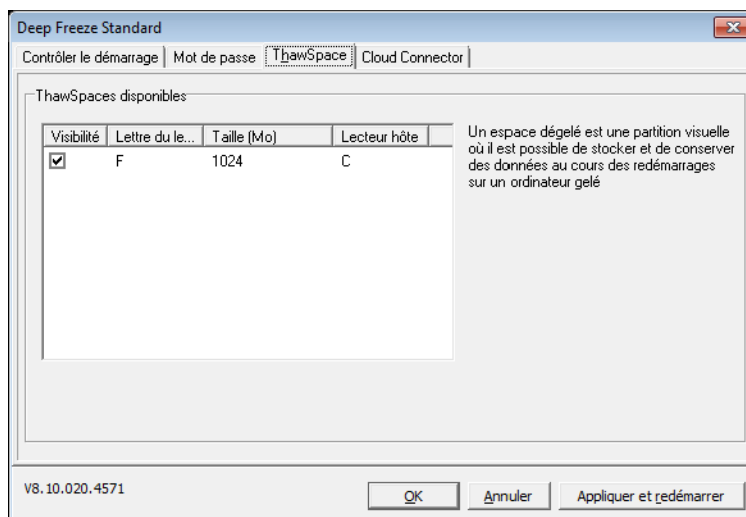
Deep Freeze Standard

Contrôler le démarrage | Mot de passe | ThawSpace | Cloud Connector

ThawSpaces disponibles

| Visibilité | Lettre du le... | Taille (Mo) | Lecteur hôte |
|---|---|---|---|
| ☑ | F | 1024 | C |

Un espace dégelé est une partition visuelle où il est possible de stocker et de conserver des données au cours des redémarrages sur un ordinateur gelé

V8.10.020.4571

OK | Annuler | Appliquer et redémarrer